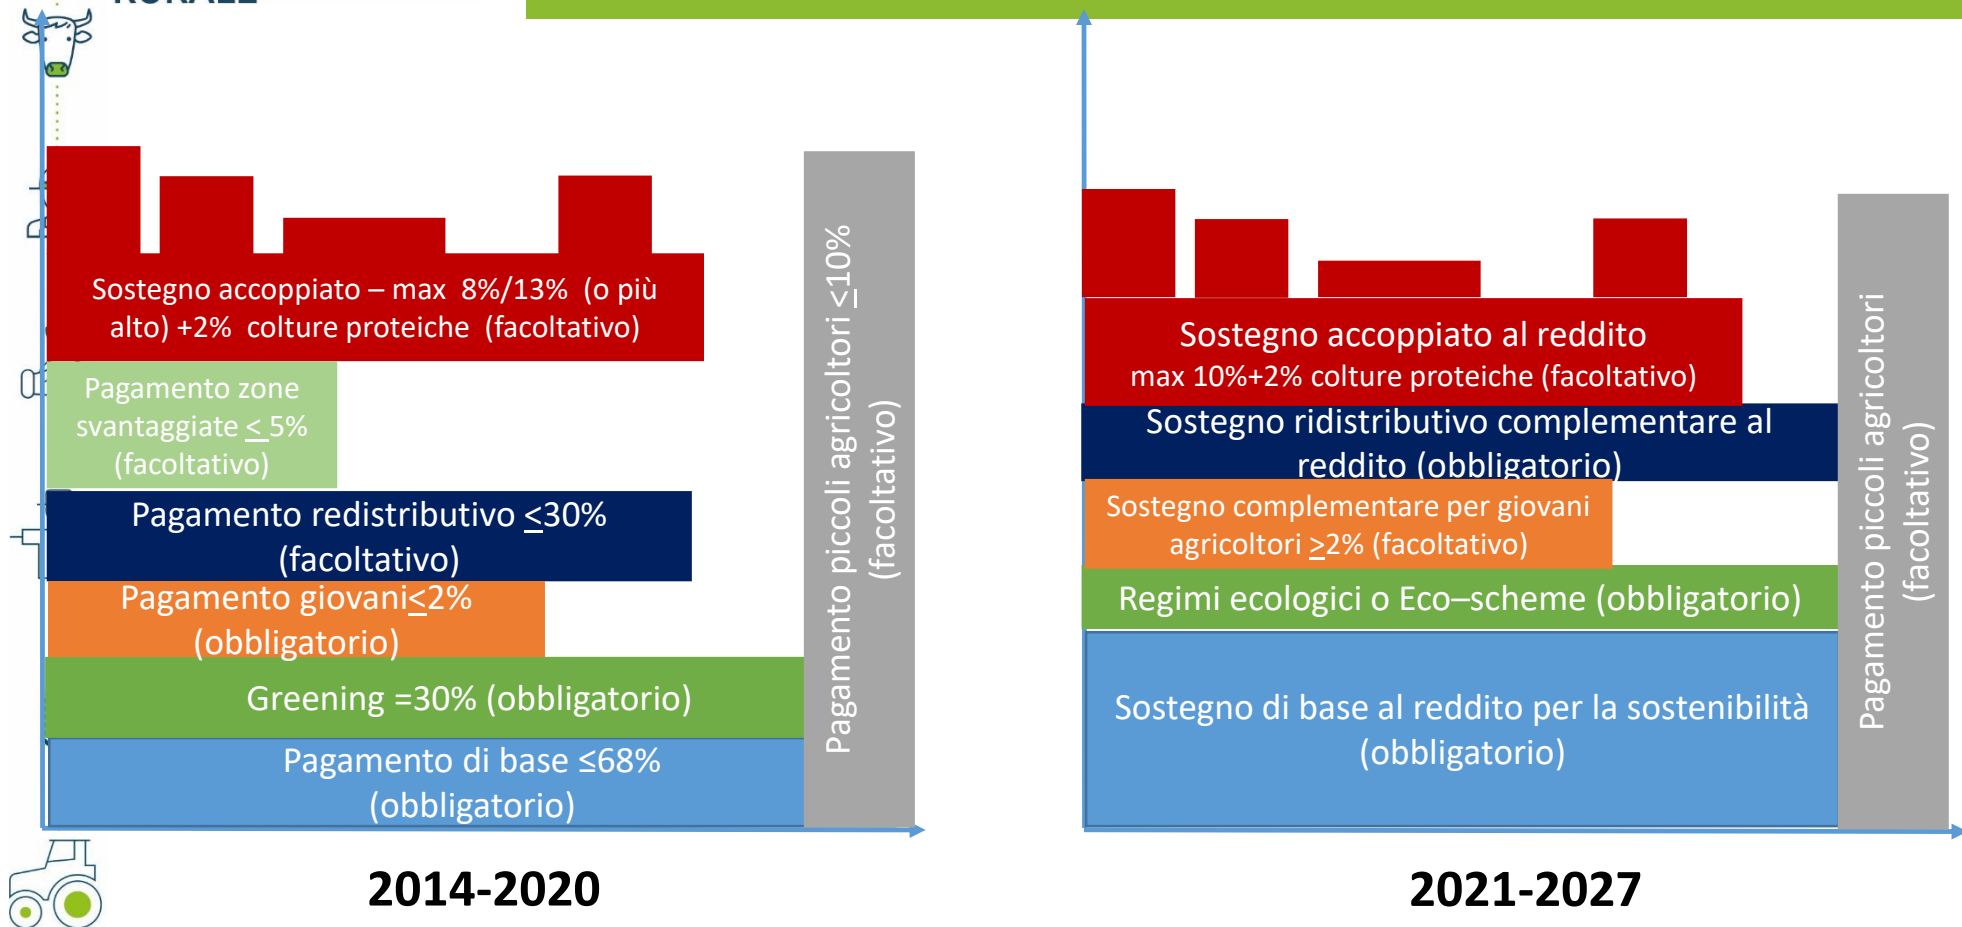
Sostegno accoppiato – max 8%/13% (o più alto) +2% colture proteiche (facoltativo)

Pagamento zone svantaggiate $\leq$ 5% (facoltativo)

Pagamento redistributivo $\leq$30% (facoltativo)

Pagamento giovani$\leq$2% (obbligatorio)

Greening =30% (obbligatorio)

Pagamento di base ≤68% (obbligatorio)

Pagamento piccoli agricoltori $\leq$10% (facoltativo)

2014-2020

Sostegno accoppiato al reddito max 10%+2% colture proteiche (facoltativo)

Sostegno ridistributivo complementare al reddito (obbligatorio)

Sostegno complementare per giovani agricoltori $\geq$2% (facoltativo)

Regimi ecologici o Eco–scheme (obbligatorio)

Sostegno di base al reddito per la sostenibilità (obbligatorio)

Pagamento piccoli agricoltori (facoltativo)

2021-2027